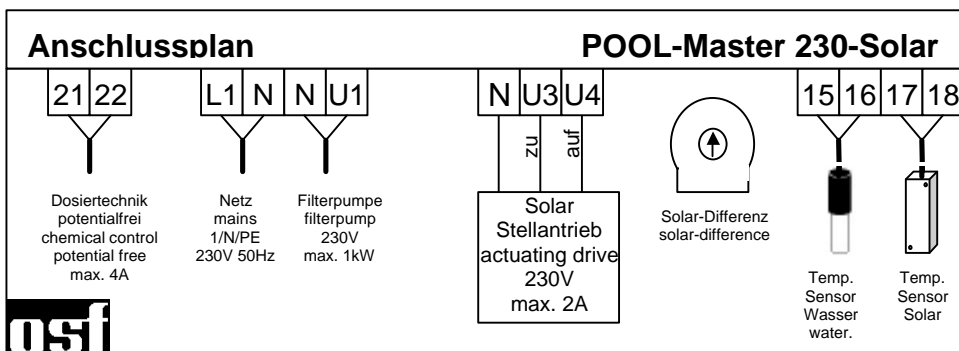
Anschlussplan

POOL-Master 230-Solar

21 22

L1 N

N U1

N U3 U4

zu

auf

15 16 17 18

Dosiertechnik potentialfrei chemical control potential free max. 4A

Netz mains 1/N/PE 230V 50Hz

Filterpumpe filterpump 230V max. 1kW

Solar Stellantrieb actuating drive 230V max. 2A

Solar-Differenz solar-difference

Temp. Sensor Wasser water.

Temp. Sensor Solar

osf